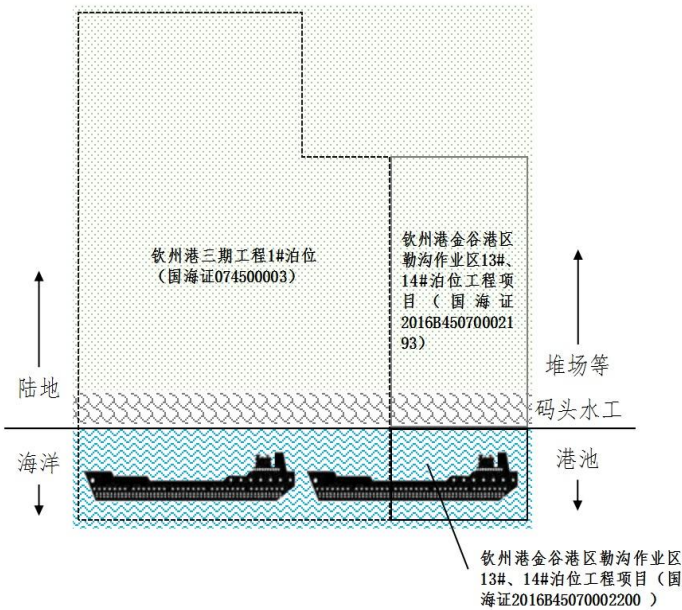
钦州港三期工程1#泊位（国海证074500003）

钦州港金谷港区勒沟作业区13#、14#泊位工程项目（国海证2016B45070002193）

陆地

堆场等

码头水工

海洋

港池

钦州港金谷港区勒沟作业区13#、14#泊位工程项目（国海证2016B45070002200）